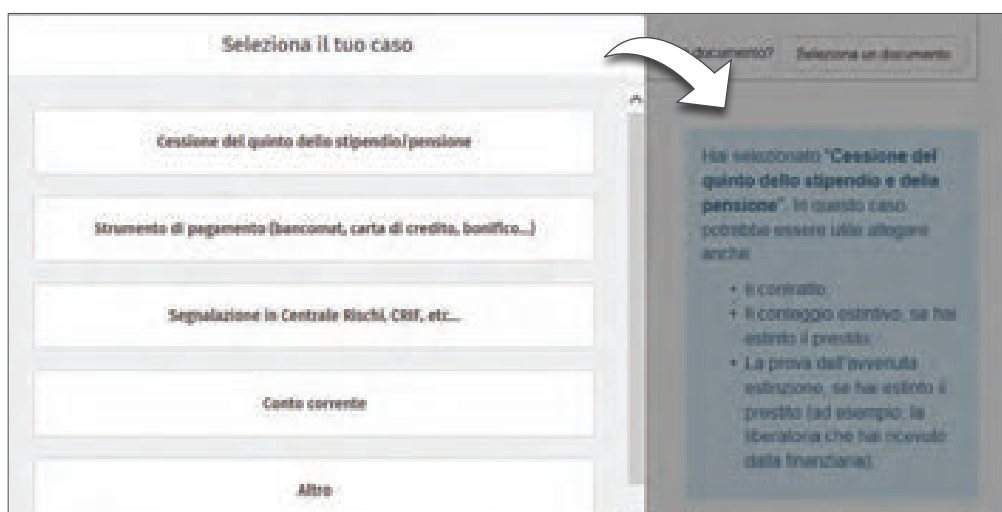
Seleziona il tuo caso

Cessione del quinto dello stipendio/pensione

Strumento di pagamento (bancomat, carta di credito, bonifico...)

Segnalazione in Centrale Rischi, CRIF, etc...

Conto corrente

Altro

documento? Seleziona un documento

Hai selezionato "Cessione del quinto dello stipendio e della pensione". In questo caso potrebbe essere utile allegare anche:

- il contratto
- Il conteggio estintivo, se hai estinto il prestito
- La prova dell'avvenuta estinzione, se hai estinto il prestito (ad esempio, la liberatoria che hai ricevuto dalla finanziaria).